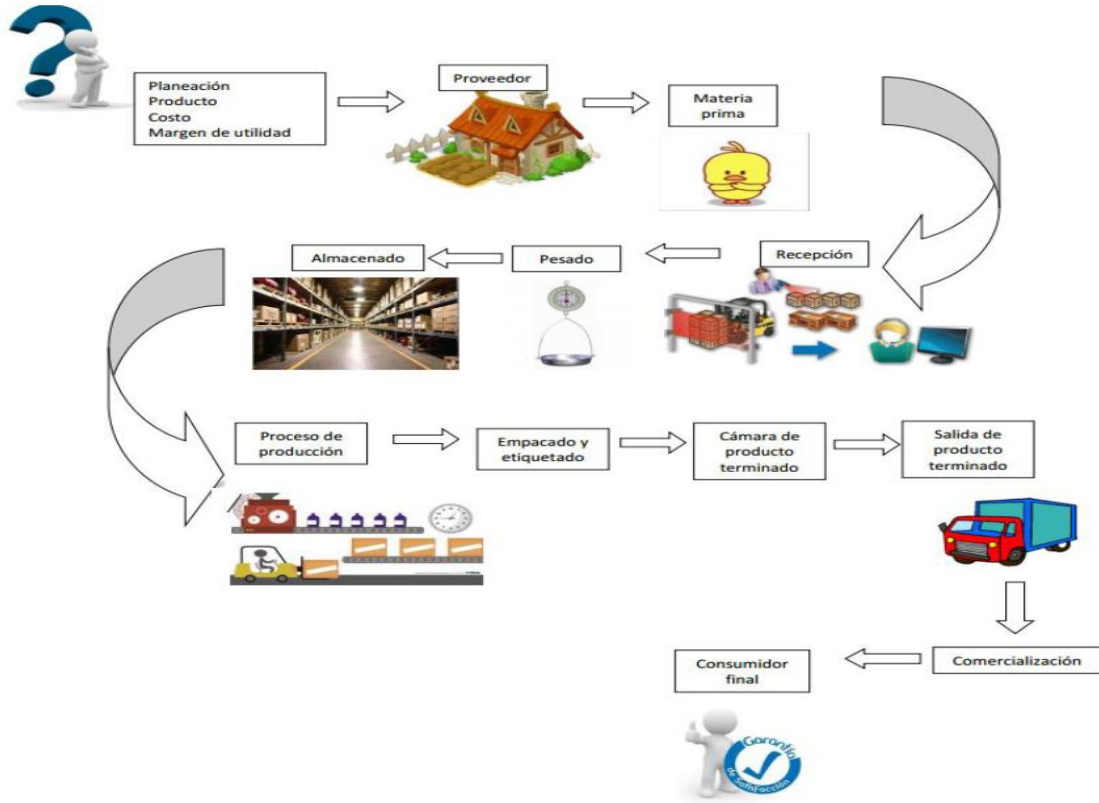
Planeación
Producto
Costo
Margen de utilidad

Proveedor

Materia prima

Recepción

Pesado

Almacenado

Proceso de producción

Empacado y etiquetado

Cámara de producto terminado

Salida de producto terminado

Comercialización

Consumidor final

Garantía de satisfacción